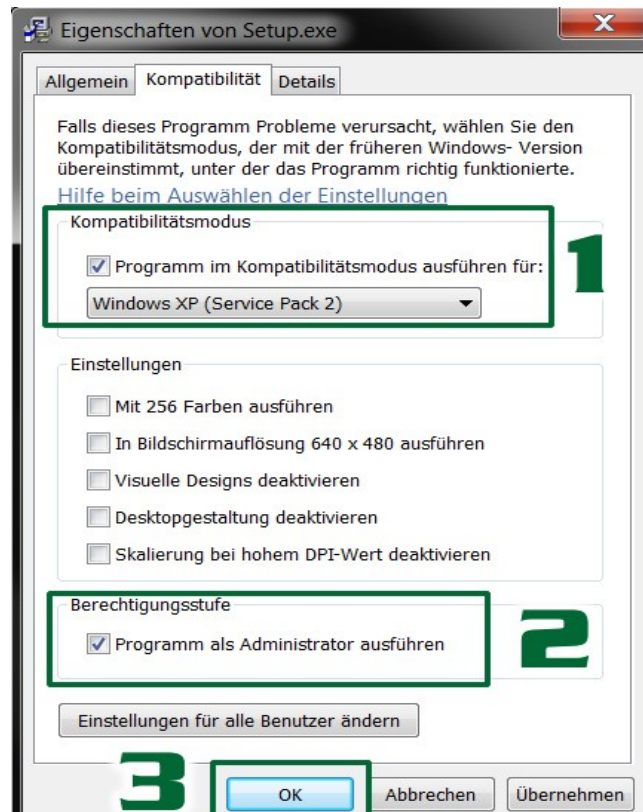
Eigenschaften von Setup.exe

Allgemein | Kompatibilität | Details

Falls dieses Programm Probleme verursacht, wählen Sie den Kompatibilitätsmodus, der mit der früheren Windows- Version übereinstimmt, unter der das Programm richtig funktionierte.

Hilfe beim Auswählen der Einstellungen

Kompatibilitätsmodus

Programm im Kompatibilitätsmodus ausführen für:

Windows XP (Service Pack 2)

1

Einstellungen

Mit 256 Farben ausführen

In Bildschirmauflösung 640 x 480 ausführen

Visuelle Designs deaktivieren

Desktopgestaltung deaktivieren

Skalierung bei hohem DPI-Wert deaktivieren

Berechtigungsstufe

Programm als Administrator ausführen

2

Einstellungen für alle Benutzer ändern

3

OK | Abbrechen | Übernehmen